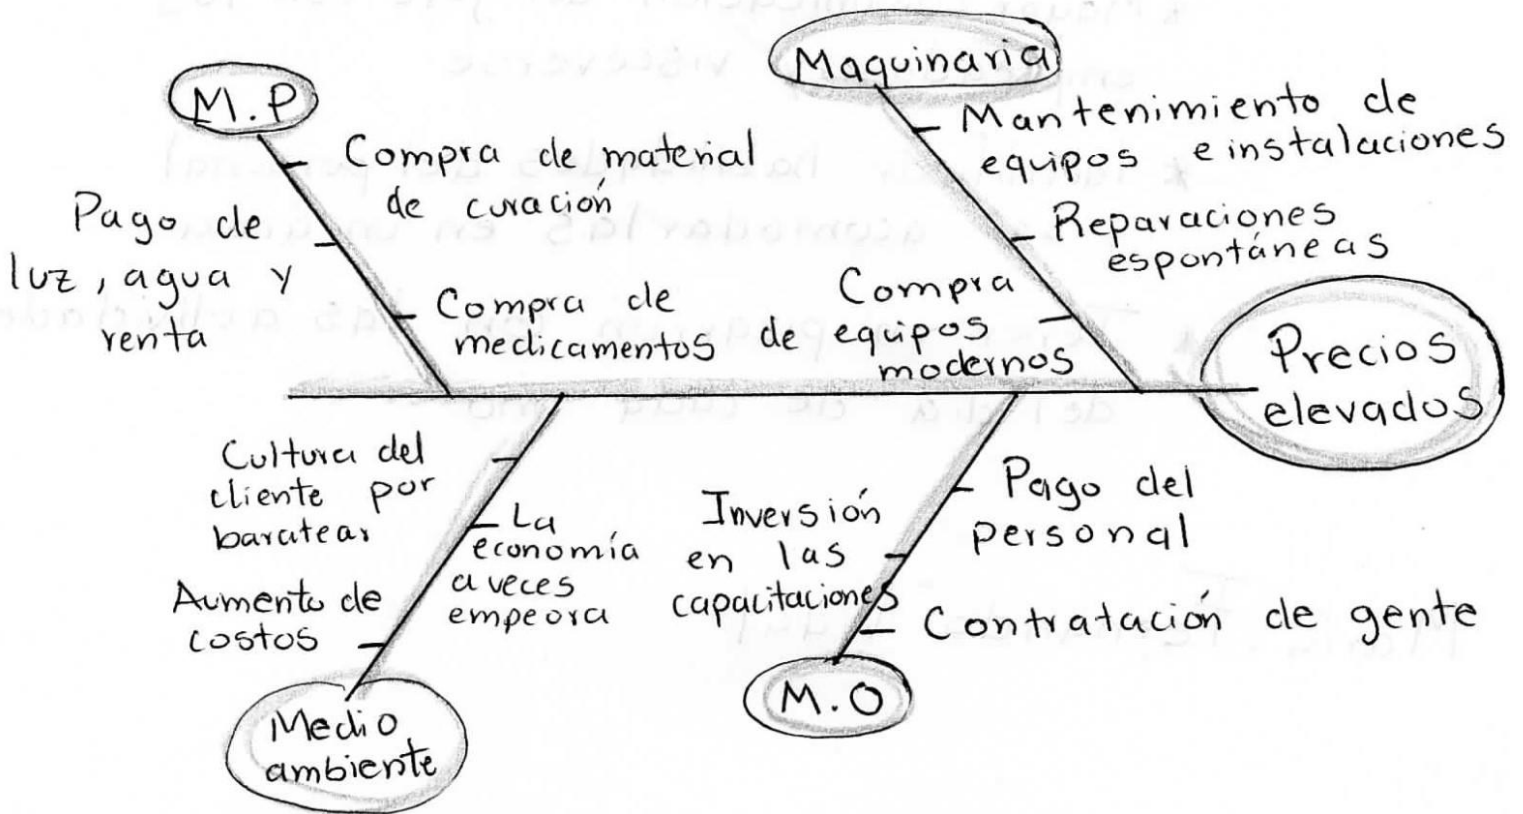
M.P

Compra de material de curación

Pago de luz, agua y renta

Compra de medicamentos

Maquinaria

Mantenimiento de equipos e instalaciones

Reparaciones espontáneas

Compra de equipos modernos

Precios elevados

Cultura del cliente por baratear

La economía a veces empeora

Aumento de costos

Medio ambiente

Inversión en las capacitaciones

Pago del personal

Contratación de gente

M.O